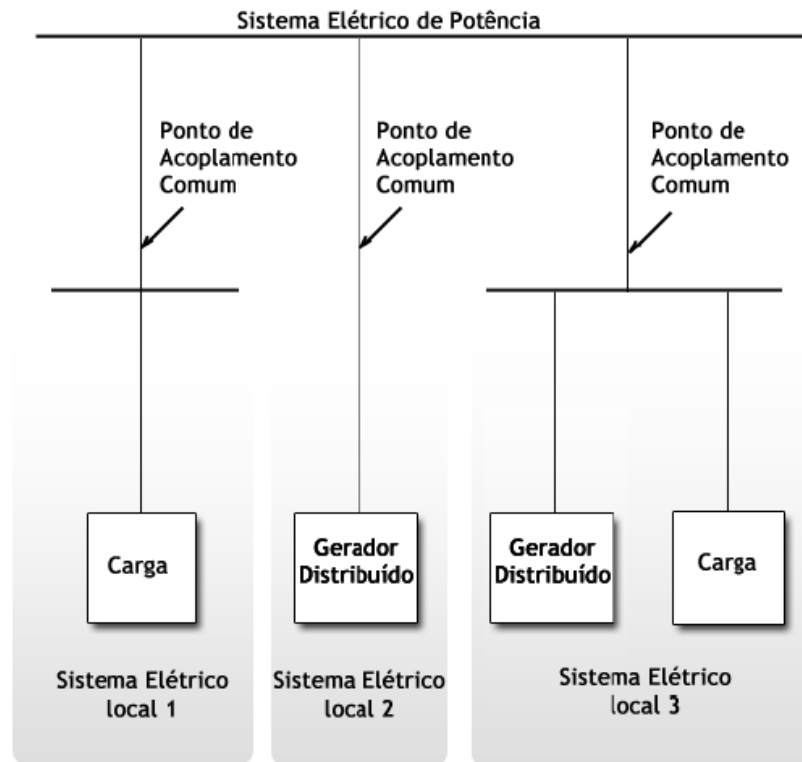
Sistema Elétrico de Potência

Ponto de Acoplamento Comum

Ponto de Acoplamento Comum

Ponto de Acoplamento Comum

Carga

Gerador Distribuído

Gerador Distribuído

Carga

Sistema Elétrico local 1

Sistema Elétrico local 2

Sistema Elétrico local 3